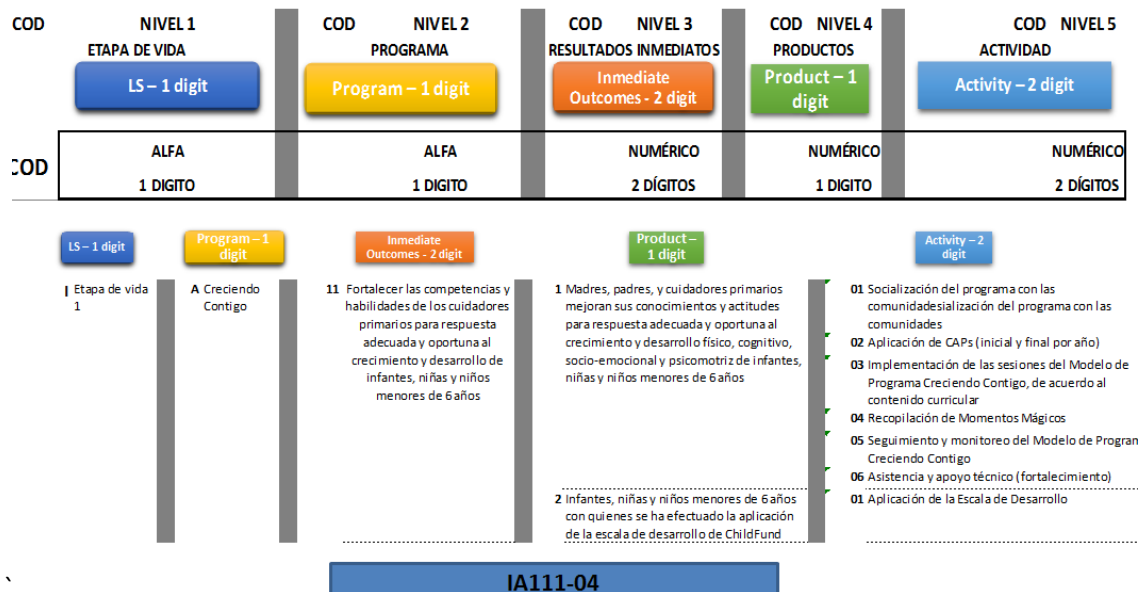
COD NIVEL 1 ETAPA DE VIDA
LS – 1 digit

COD NIVEL 2 PROGRAMA
Program – 1 digit

COD NIVEL 3 RESULTADOS INMEDIATOS
Inmediate Outcomes - 2 digit

COD NIVEL 4 PRODUCTOS
Product – 1 digit

COD NIVEL 5 ACTIVIDAD
Activity – 2 digit

| COD | ALFA 1 DIGITO | ALFA 1 DIGITO | NUMÉRICO 2 DÍGITOS | NUMÉRICO 1 DIGITO | NUMÉRICO 2 DÍGITOS |
|---|---|---|---|---|---|

LS – 1 digit
Program – 1 digit
Inmediate Outcomes - 2 digit
Product – 1 digit
Activity – 2 digit

I Etapa de vida 1

A Creciendo Contigo

11 Fortalecer las competencias y habilidades de los cuidadores primarios para respuesta adecuada y oportuna al crecimiento y desarrollo de infantes, niñas y niños menores de 6 años

1 Madres, padres, y cuidadores primarios mejoran sus conocimientos y actitudes para respuesta adecuada y oportuna al crecimiento y desarrollo físico, cognitivo, socio-emocional y psicomotriz de infantes, niñas y niños menores de 6 años

2 Infantes, niñas y niños menores de 6 años con quienes se ha efectuado la aplicación de la escala de desarrollo de ChildFund

01 Socialización del programa con las comunidadesialización del programa con las comunidades
02 Aplicación de CAPs (inicial y final por año)
03 Implementación de las sesiones del Modelo de Programa Creciendo Contigo, de acuerdo al contenido curricular
04 Recopilación de Momentos Mágicos
05 Seguimiento y monitoreo del Modelo de Progran Creciendo Contigo
06 Asistencia y apoyo técnico (fortalecimiento)
01 Aplicación de la Escala de Desarrollo

`
IA111-04